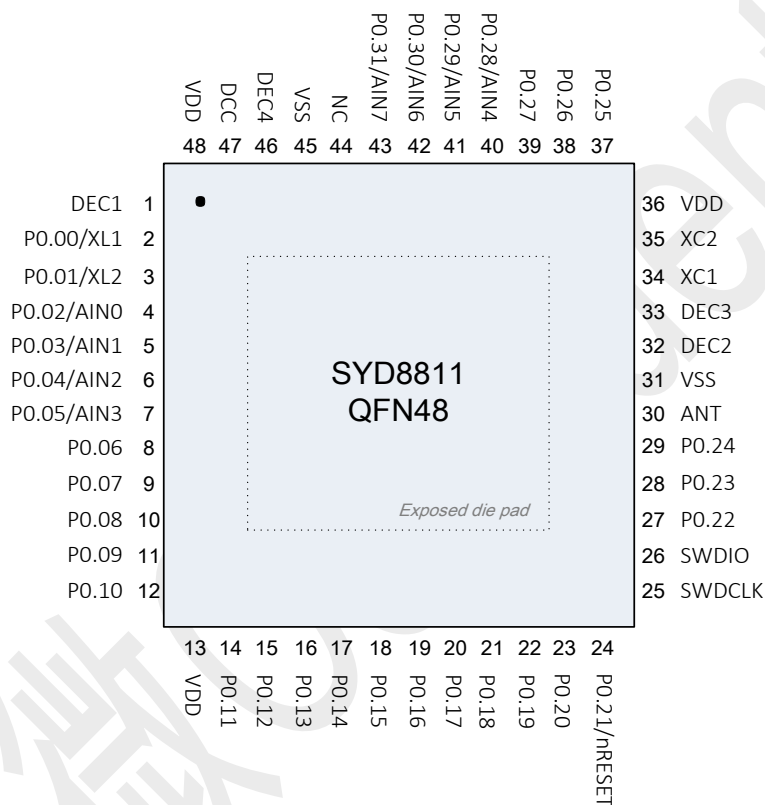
VDD 48
DCC 47
DEC4 46
VSS 45
NC 44
P0.31/AIN7 43
P0.30/AIN6 42
P0.29/AIN5 41
P0.28/AIN4 40
P0.27 39
P0.26 38
P0.25 37

DEC1 1
P0.00/XL1 2
P0.01/XL2 3
P0.02/AIN0 4
P0.03/AIN1 5
P0.04/AIN2 6
P0.05/AIN3 7
P0.06 8
P0.07 9
P0.08 10
P0.09 11
P0.10 12

SYD8811
QFN48

Exposed die pad

36 VDD
35 XC2
34 XC1
33 DEC3
32 DEC2
31 VSS
30 ANT
29 P0.24
28 P0.23
27 P0.22
26 SWDIO
25 SWDCLK

13 VDD
14 P0.11
15 P0.12
16 P0.13
17 P0.14
18 P0.15
19 P0.16
20 P0.17
21 P0.18
22 P0.19
23 P0.20
24 P0.21/nRESET